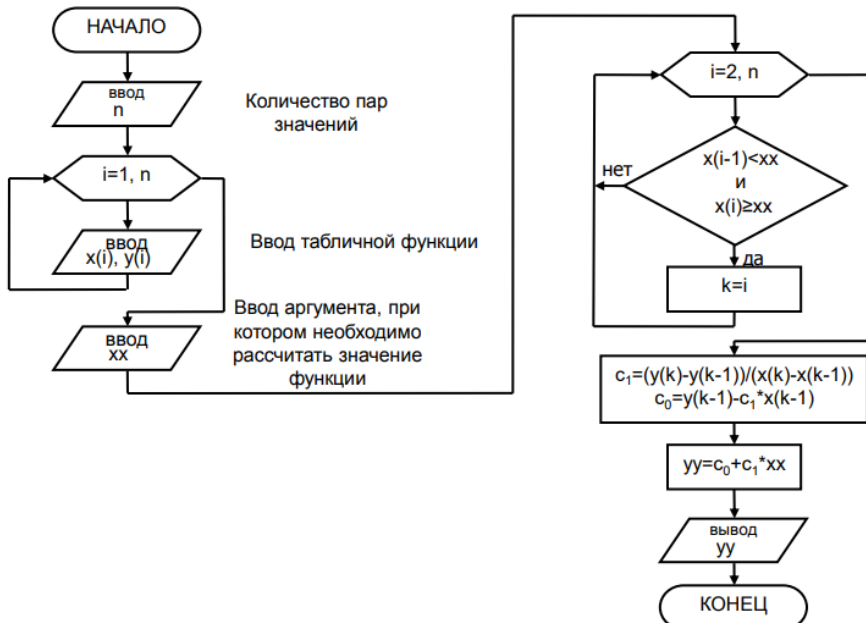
НАЧАЛО

ввод
n

Количество пар значений

i=1, n

ввод
x(i), y(i)

Ввод табличной функции

ввод
xx

Ввод аргумента, при котором необходимо рассчитать значение функции

i=2, n

x(i-1)<xx
и
x(i)≥xx

нет

да

k=i

$c_1$=(y(k)-y(k-1))/(x(k)-x(k-1))
$c_0$=y(k-1)-$c_1$*x(k-1)

yy=$c_0$+$c_1$*xx

вывод
yy

КОНЕЦ